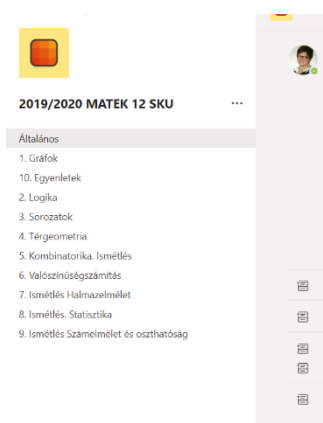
2019/2020 MATEK 12 SKU ···

Általános
1. Gráfok
10. Egyenletek
2. Logika
3. Sorozatok
4. Térgeometria
5. Kombinatorika. Ismétlés
6. Valószínűségszámítás
7. Ismétlés Halmazelmélet
8. Ismétlés. Statisztika
9. Ismétlés Számelmélet és oszthatóság